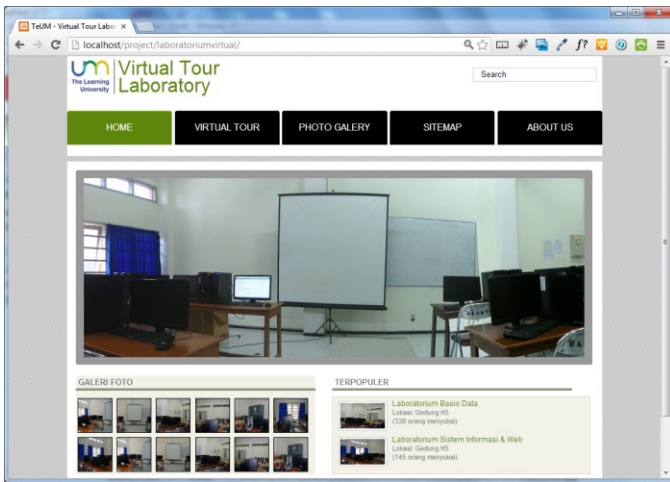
TeUM - Virtual Tour Labo ×

localhost/project/laboratoriumvirtual/

um The Learning University

Virtual Tour Laboratory

Search

HOME

VIRTUAL TOUR

PHOTO GALERY

SITEMAP

ABOUT US

GALERI FOTO

TERPOPULER

Laboratorium Basis Data
Lokasi: Gedung H5
(338 orang menyukai)

Laboratorium Sistem Informasi & Web
Lokasi: Gedung H5
(145 orang menyukai)